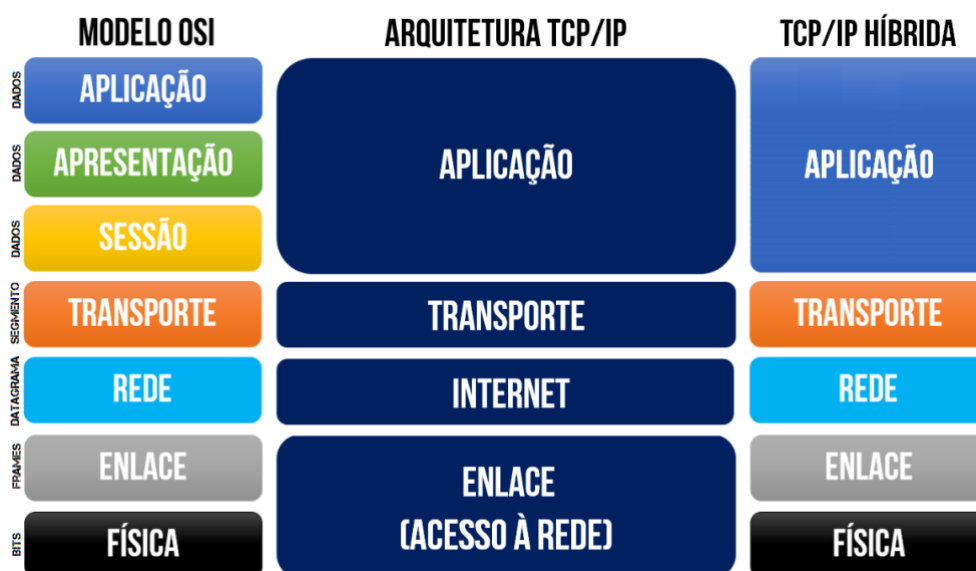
MODELO OSI

ARQUITETURA TCP/IP

TCP/IP HÍBRIDA

DADOS
APLICAÇÃO

DADOS
APRESENTAÇÃO

DADOS
SESSÃO

SEGMENTO
TRANSPORTE

DATAGRAMA
REDE

FRAMES
ENLACE

BITS
FÍSICA

APLICAÇÃO

TRANSPORTE

INTERNET

ENLACE (ACESSO À REDE)

APLICAÇÃO

TRANSPORTE

REDE

ENLACE

FÍSICA